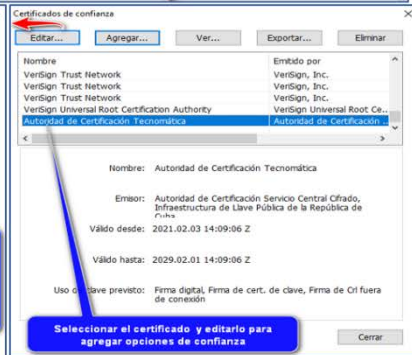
Certificados de confianza

Editar... Agregar... Ver... Exportar... Eliminar

| Nombre | Emitido por |
|---|---|
| VeriSign Trust Network | VeriSign, Inc. |
| VeriSign Trust Network | VeriSign, Inc. |
| VeriSign Trust Network | VeriSign, Inc. |
| VeriSign Universal Root Certification Authority | VeriSign Universal Root Ce... |
| Autoridad de Certificación Tecnomática | Autoridad de Certificación ... |

Nombre: Autoridad de Certificación Tecnomática

Emisor: Autoridad de Certificación Servicio Central Cifrado, Infraestructura de Llave Pública de la República de Cuba

Válido desde: 2021.02.03 14:09:06 Z

Válido hasta: 2029.02.01 14:09:06 Z

Uso de llave previsto: Firma digital, Firma de cert. de clave, Firma de Crl fuera de conexión

Seleccionar el certificado y editarlo para agregar opciones de confianza

Cerrar